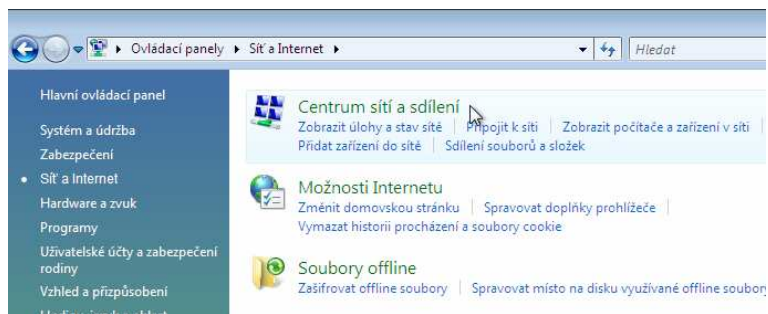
Ovládací panely ▸ Síť a Internet ▸

Hledat

Hlavní ovládací panel

Systém a údržba

Zabezpečení

Síť a Internet

Hardware a zvuk

Programy

Uživatelské účty a zabezpečení rodiny

Vzhled a přizpůsobení

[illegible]

Centrum sítí a sdílení

Zobrazit úlohy a stav sítě | Připojit k síti | Zobrazit počítače a zařízení v síti | Přidat zařízení do sítě | Sdílení souborů a složek

Možnosti Internetu

Změnit domovskou stránku | Spravovat doplňky prohlížeče | Vymazat historii procházení a soubory cookie

Soubory offline

Zašifrovat offline soubory | Spravovat místo na disku využívané offline soubory